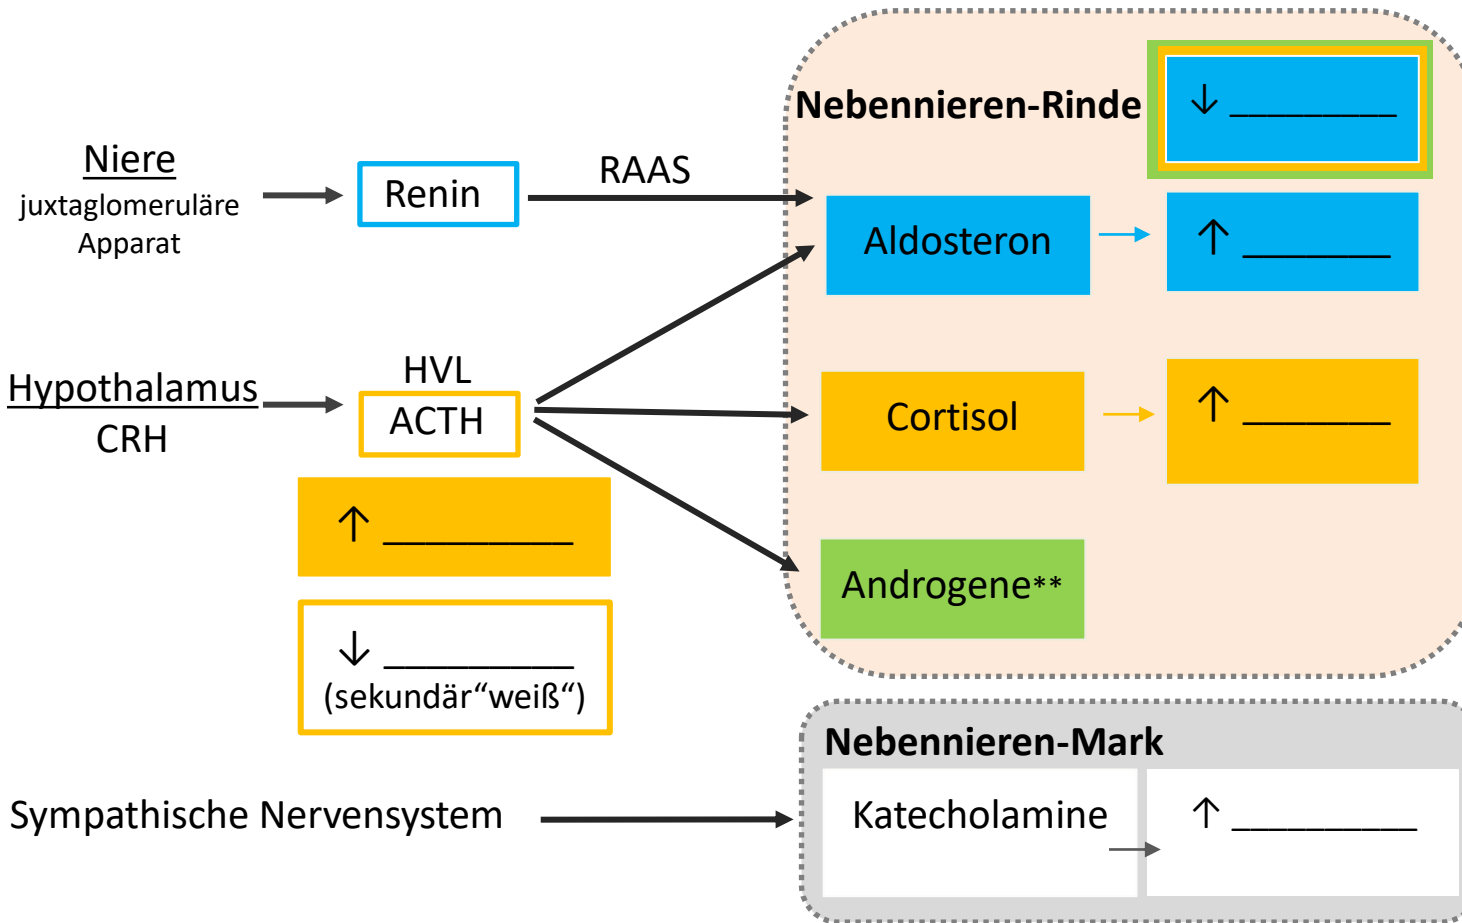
Nebennieren-Rinde

↓ ________

Niere
juxtaglomeruläre Apparat

Renin

RAAS

Aldosteron

↑ ________

Hypothalamus
CRH

HVL
ACTH

Cortisol

↑ ________

↑ ________

Androgene**

↓ ________
(sekundär“weiß“)

Nebennieren-Mark

Sympathische Nervensystem

Katecholamine

↑ ________